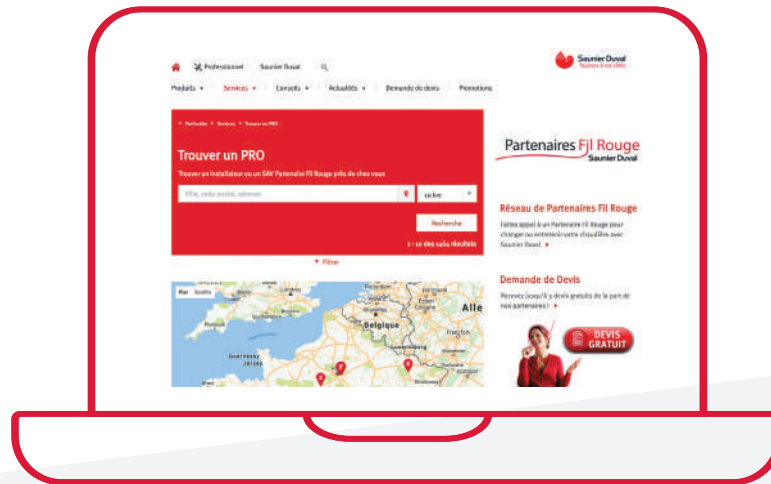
Professionnel Saunier Duval

Saunier Duval

Produits ▾ Services ▾ Conseils ▾ Actualités ▾ Demande de devis Promotions

Partenaires Fil Rouge Saunier Duval

Trouver un PRO

Trouver un Installateur ou un SAV Partenaire Fil Rouge près de chez vous

Ville, code postal, adresse

Recherche

▾ Filtrer

Réseau de Partenaires Fil Rouge

Faites appel à un Partenaire Fil Rouge pour changer ou entretenir votre chaudière avec Saunier Duval ▸

Demande de Devis

Recevez jusqu'à 3 devis gratuits de la part de nos partenaires ! ▸

DEVIS GRATUIT

Belgique

Alle

Guernesey

Jersey